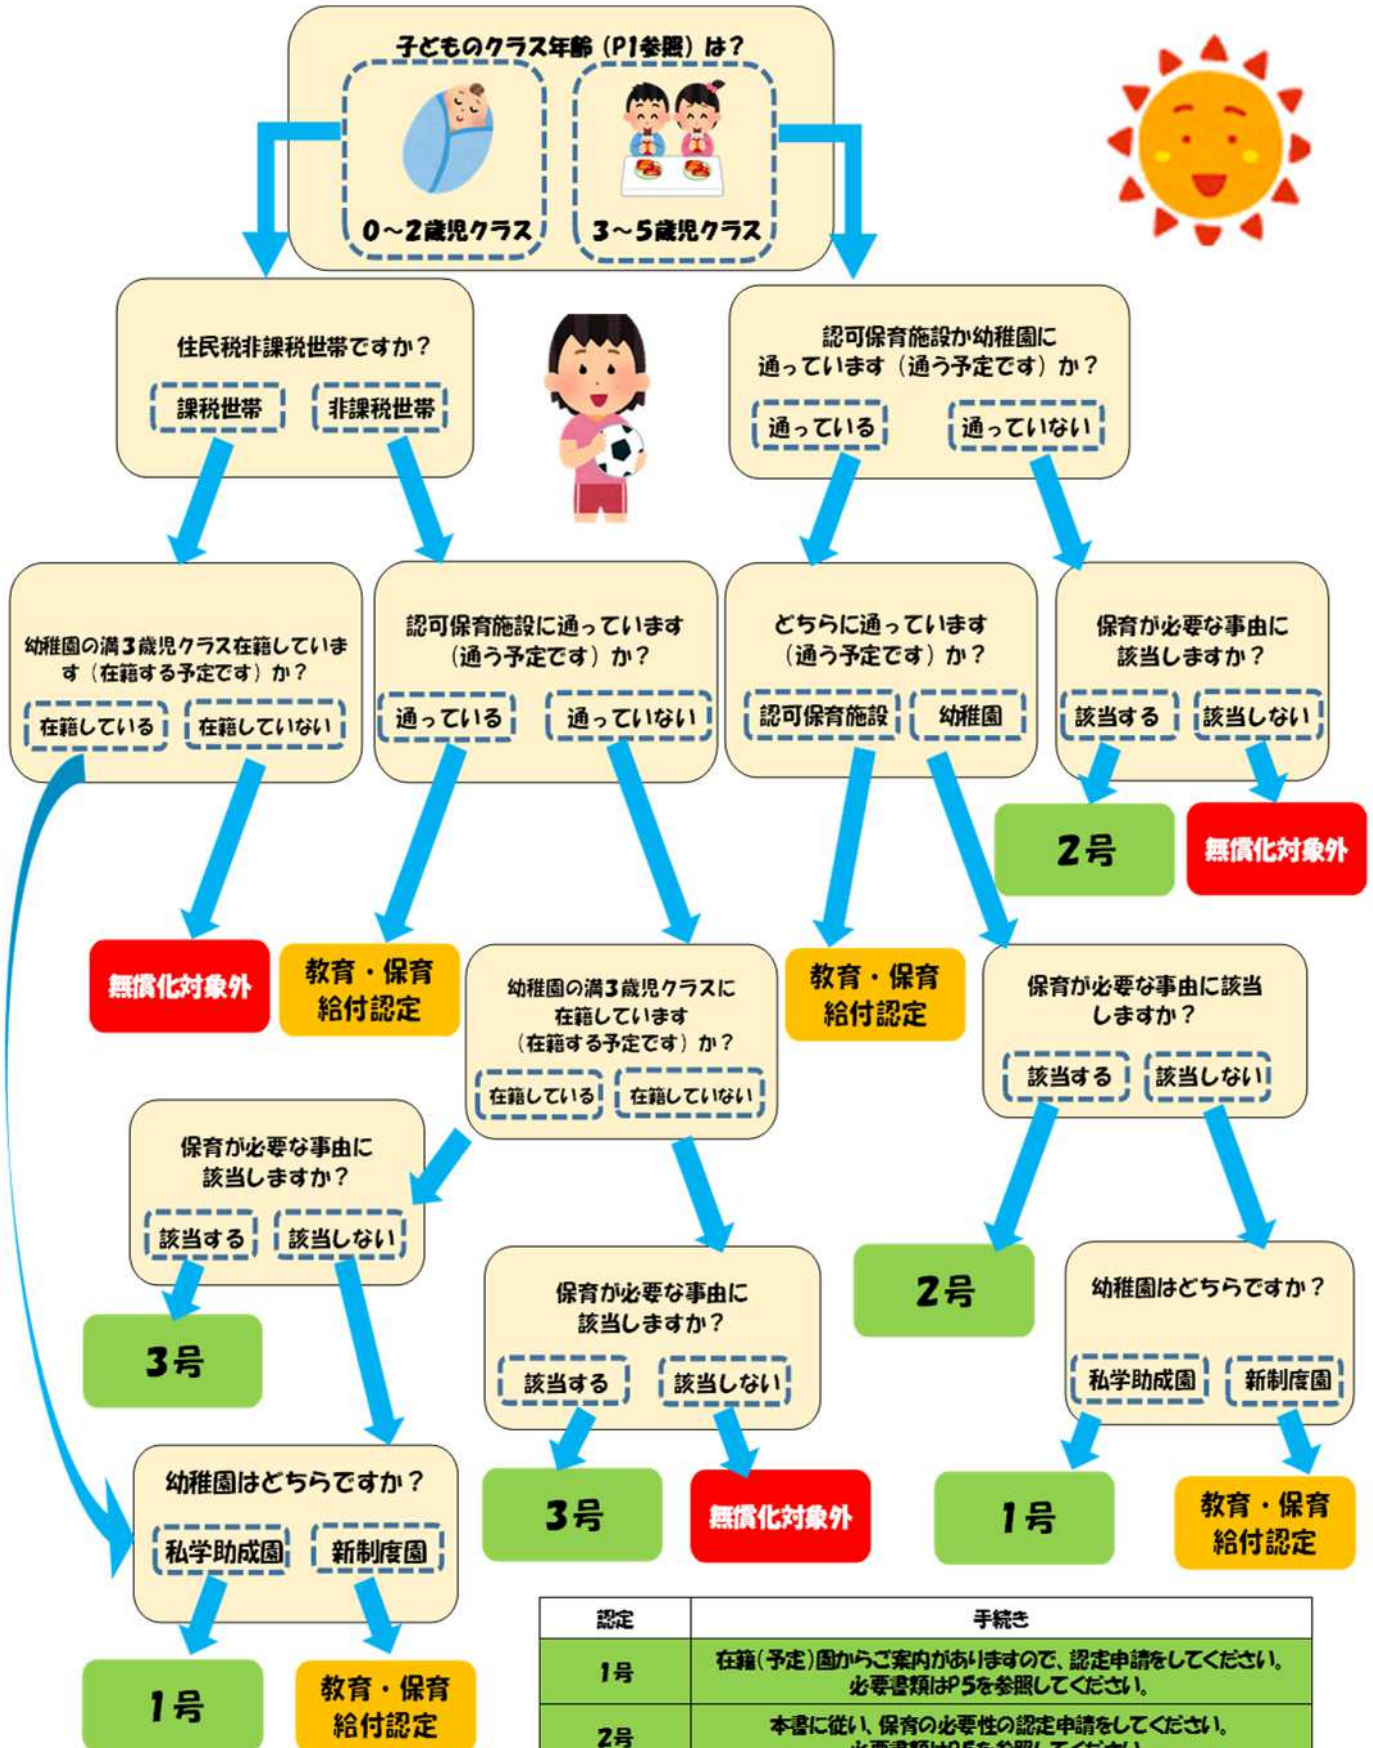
子どものクラス年齢（P1参照）は？

0～2歳児クラス

3～5歳児クラス

住民税非課税世帯ですか？

課税世帯

非課税世帯

認可保育施設か幼稚園に通っています（通う予定です）か？

通っている

通っていない

幼稚園の満3歳児クラス在籍しています（在籍する予定です）か？

在籍している

在籍していない

認可保育施設に通っています（通う予定です）か？

通っている

通っていない

どちらに通っています（通う予定です）か？

認可保育施設

幼稚園

保育が必要な事由に該当しますか？

該当する

該当しない

2号

無償化対象外

無償化対象外

教育・保育給付認定

幼稚園の満3歳児クラスに在籍しています（在籍する予定です）か？

在籍している

在籍していない

教育・保育給付認定

保育が必要な事由に該当しますか？

該当する

該当しない

保育が必要な事由に該当しますか？

該当する

該当しない

3号

2号

保育が必要な事由に該当しますか？

該当する

該当しない

幼稚園はどちらですか？

私学助成園

新制度園

幼稚園はどちらですか？

私学助成園

新制度園

3号

無償化対象外

1号

教育・保育給付認定

1号

教育・保育給付認定

| 認定 | 手続き |
|---|---|
| 1号 | 在籍(予定)園からご案内がありますので、認定申請をしてください。必要書類はP5を参照してください。 |
| 2号 | 本書に従い、保育の必要性の認定申請をしてください。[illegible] |